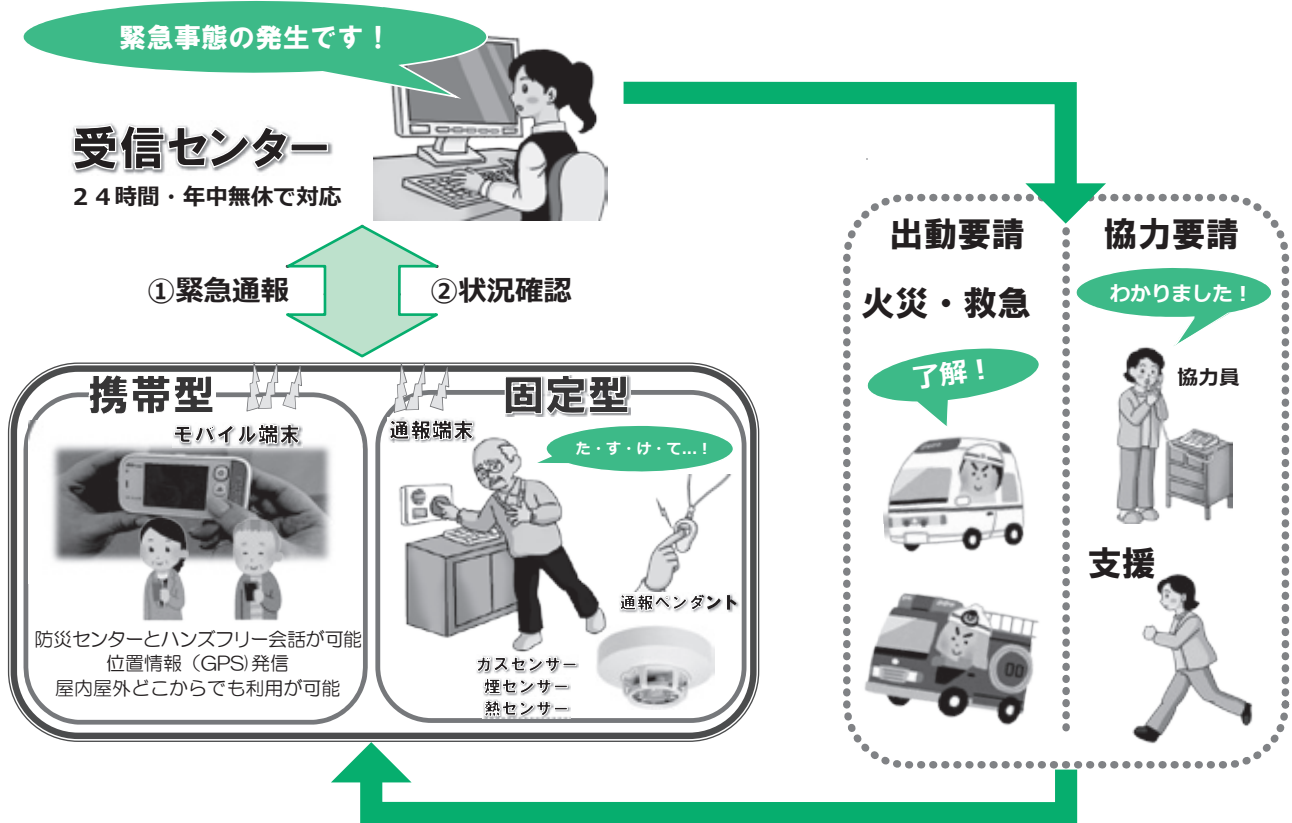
緊急事態の発生です！

受信センター
２４時間・年中無休で対応

①緊急通報
②状況確認

携帯型
モバイル端末
防災センターとハンズフリー会話が可能
位置情報（GPS）発信
屋内屋外どこからでも利用が可能

固定型
通報端末
た・す・け・て…！
通報ペンダント
ガスセンサー
煙センサー
熱センサー

出動要請
火災・救急
了解！

協力要請
わかりました！
協力員
支援